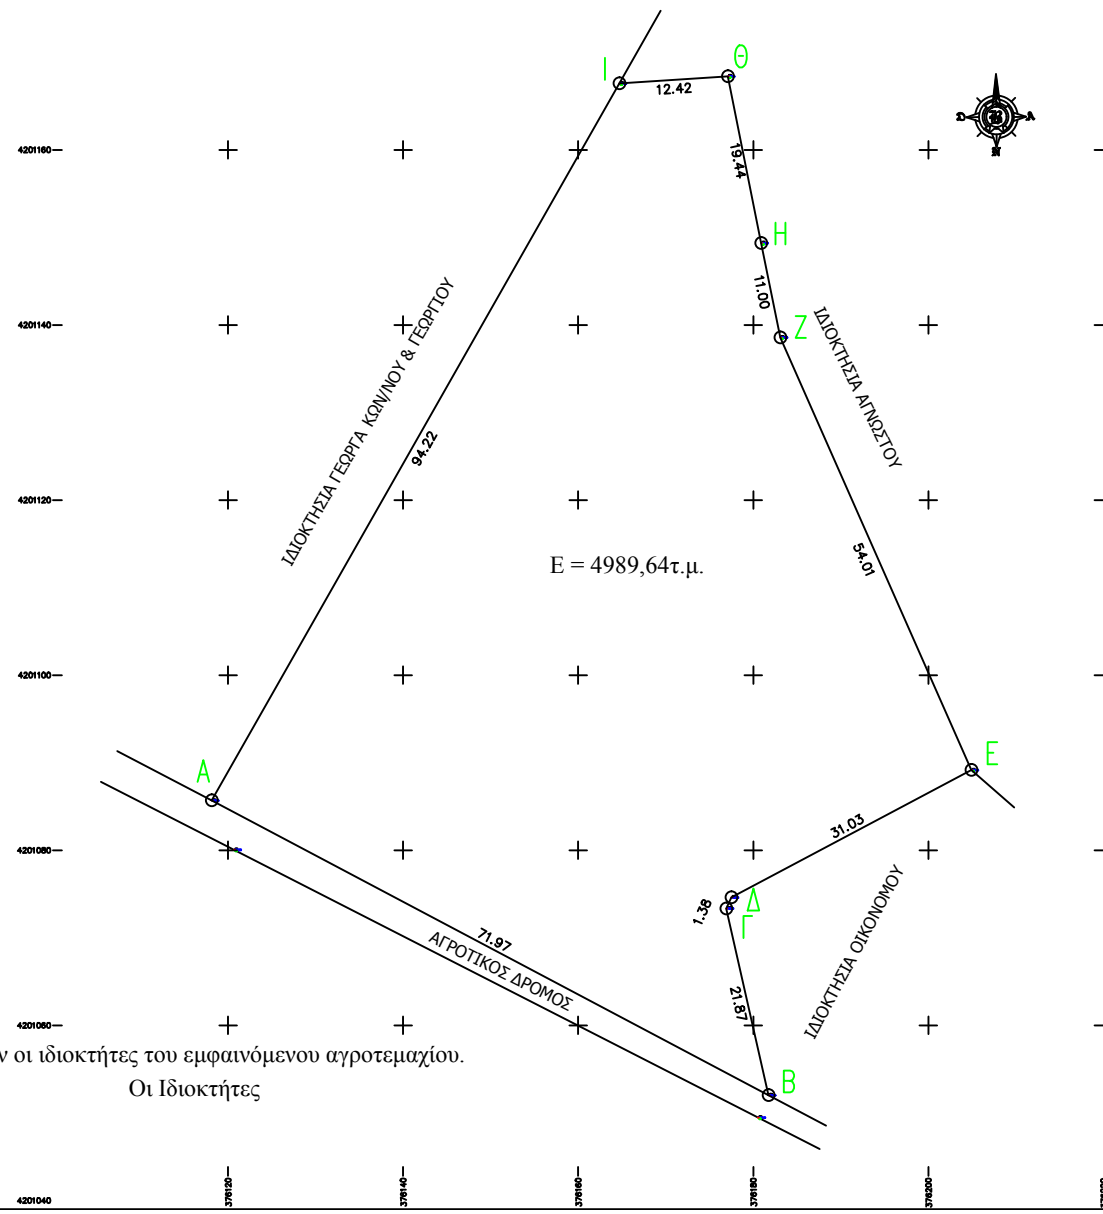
Ι
Θ
12.42
19.44
Η
11.00
Ζ
4201160
4201140
4201120
4201100
4201080
4201060
4201040
ΙΔΙΟΚΤΗΣΙΑ ΓΕΩΡΓΑ ΚΩΝ/ΝΟΥ & ΓΕΩΡΓΙΟΥ
94.22
ΙΔΙΟΚΤΗΣΙΑ ΑΓΝΩΣΤΟΥ
54.01
Ε = 4989,64τ.μ.
Α
Ε
31.03
Δ
1.38
Γ
71.97
ΑΓΡΟΤΙΚΟΣ ΔΡΟΜΟΣ
21.87
ΙΔΙΟΚΤΗΣΙΑ ΟΙΚΟΝΟΜΟΥ
ν οι ιδιοκτήτες του εμφαινόμενου αγροτεμαχίου.
Οι Ιδιοκτήτες
Β
376120
376140
376160
376180
376200